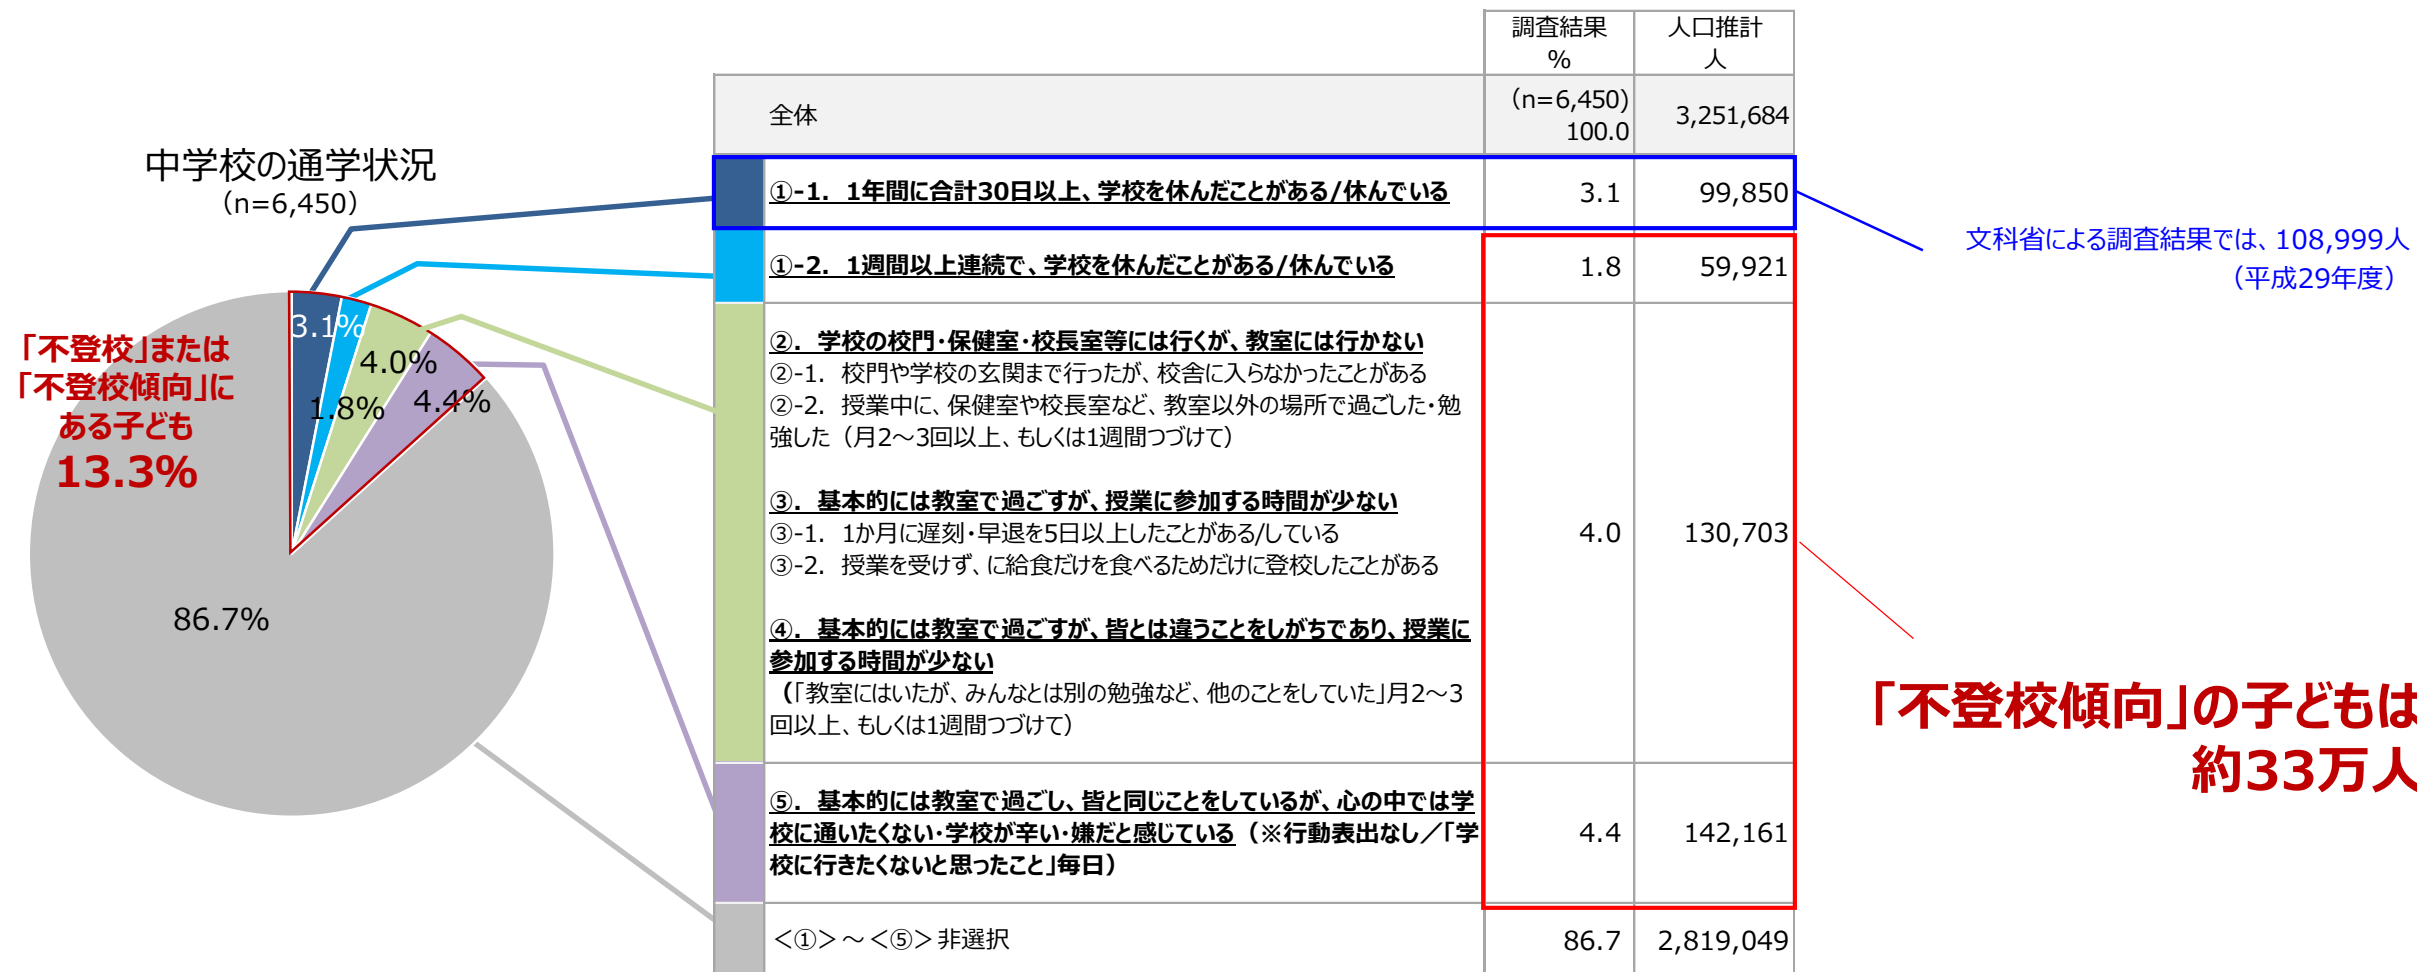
中学校の通学状況
（n=6,450）

「不登校」または「不登校傾向」にある子ども
13.3%

3.1%
4.0%
1.8%
4.4%
86.7%

| | 調査結果 % | 人口推計 人 |
|---|---|---|
| 全体 | （n=6,450） 100.0 | 3,251,684 |
| ①-1. 1年間に合計30日以上、学校を休んだことがある/休んでいる | 3.1 | 99,850 |
| ①-2. 1週間以上連続で、学校を休んだことがある/休んでいる | 1.8 | 59,921 |
| ②. 学校の校門・保健室・校長室等には行くが、教室には行かない ②-1. 校門や学校の玄関まで行ったが、校舎に入らなかったことがある ②-2. 授業中に、保健室や校長室など、教室以外の場所で過ごした・勉強した（月2～3回以上、もしくは1週間つづけて） ③. 基本的には教室で過ごすが、授業に参加する時間が少ない ③-1. 1か月に遅刻・早退を5日以上したことがある/している ③-2. 授業を受けず、に給食だけを食べるためだけに登校したことがある ④. 基本的には教室で過ごすが、皆とは違うことをしがちであり、授業に参加する時間が少ない （「教室にはいたが、みんなとは別の勉強など、他のことをしていた」月2～3回以上、もしくは1週間つづけて） | 4.0 | 130,703 |
| ⑤. 基本的には教室で過ごし、皆と同じことをしているが、心の中では学校に通いたくない・学校が辛い・嫌だと感じている（※行動表出なし／「学校に行きたくないと思ったこと」毎日） | 4.4 | 142,161 |
| <①>～<⑤>非選択 | 86.7 | 2,819,049 |

文科省による調査結果では、108,999人
（平成29年度）

「不登校傾向」の子どもは
約33万人